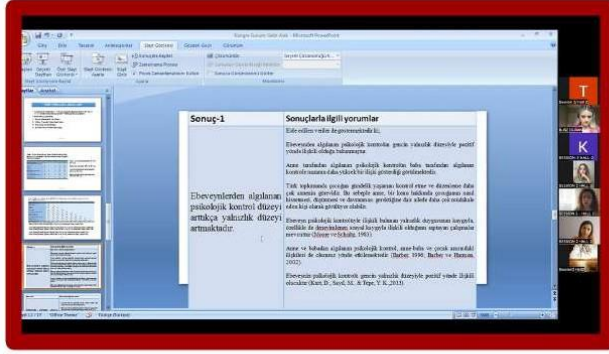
| Sonuç-1 | Sonuçlarla ilgili yorumlar |
|---|---|
| Ebeveynlerden algılanan psikolojik kontrol düzeyi arttıkça yalnızlık düzeyi artmaktadır. | Elde edilen veriler doğrultusunda ki; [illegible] |

Ebeveynler algılanan psikolojik kontrolün gencin yalnızlık düzeyiyle pozitif yönde ilişkili olduğu bulunmuştur.

Anne tarafından algılanan psikolojik kontrolün baba tarafından algılanan kontrole oranına daha yüksek bir ilişki gösterdiği görülmektedir.

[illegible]

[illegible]

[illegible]

Ebeveyn psikolojik kontrolü gencin yalnızlık düzeyiyle pozitif yönde ilişkili olacaktır (Kurt, D., Seyd, M., & Tepe, Y. K., 2015).